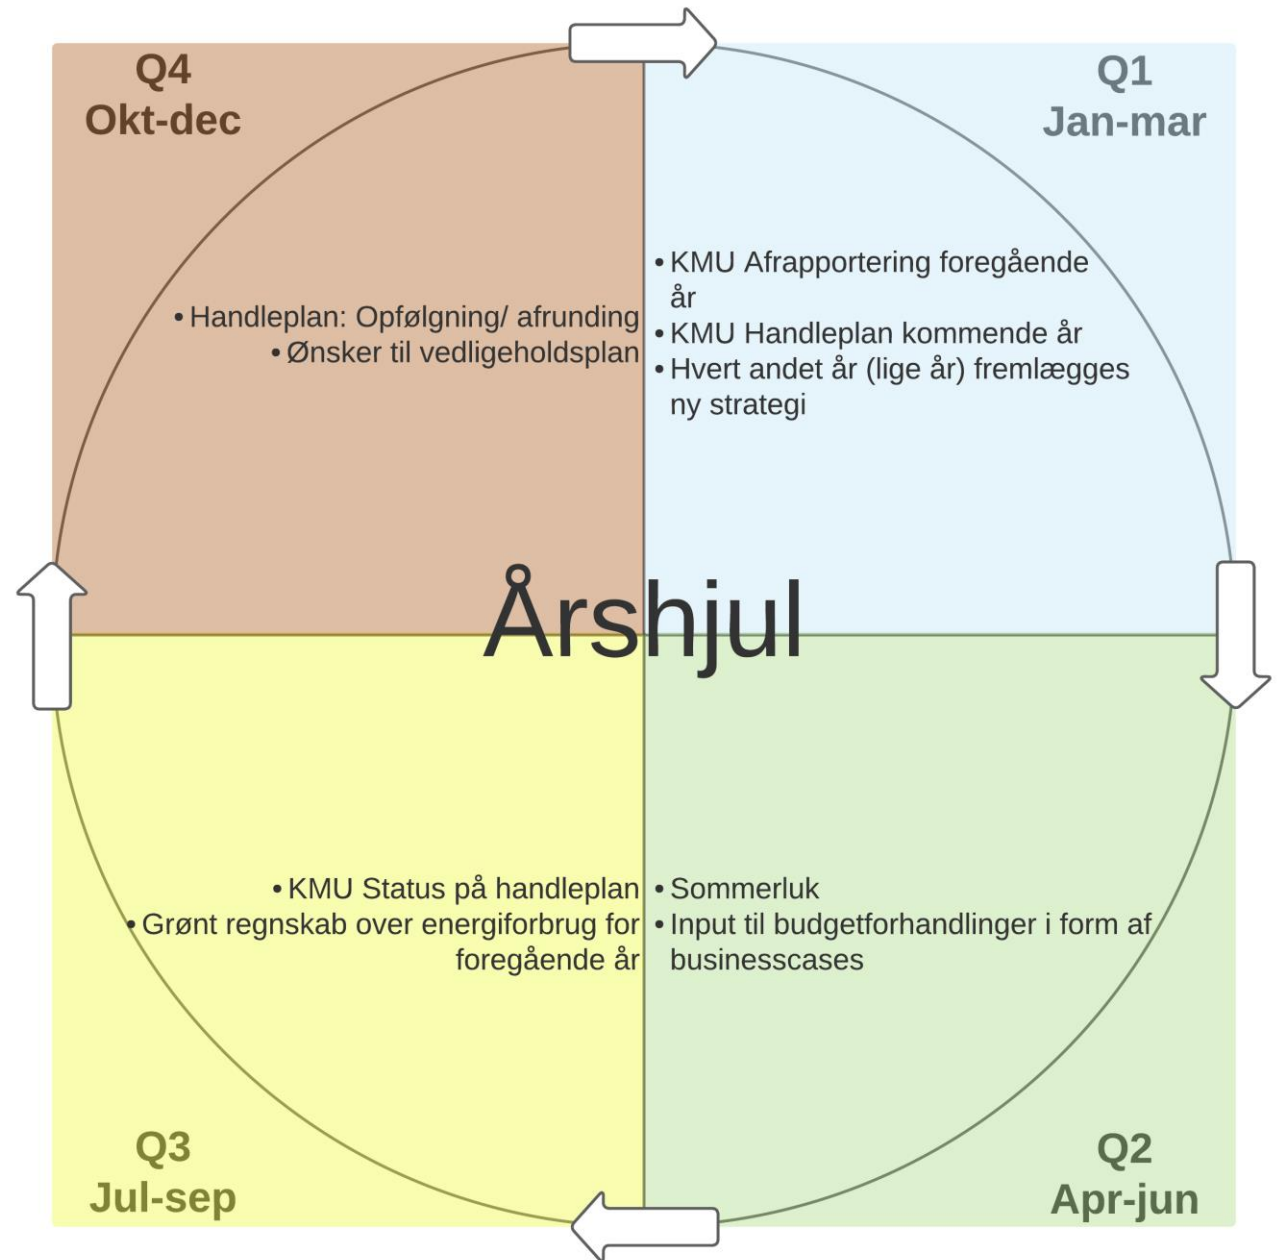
Q4
Okt-dec

Q1
Jan-mar

• Handleplan: Opfølgning/ afrunding
• Ønsker til vedligeholdsplan

• KMU Afrapportering foregående år
• KMU Handleplan kommende år
• Hvert andet år (lige år) fremlægges ny strategi

Årshjul

• KMU Status på handleplan
• Grønt regnskab over energiforbrug for foregående år

• Sommerluk
• Input til budgetforhandlinger i form af businesscases

Q3
Jul-sep

Q2
Apr-jun